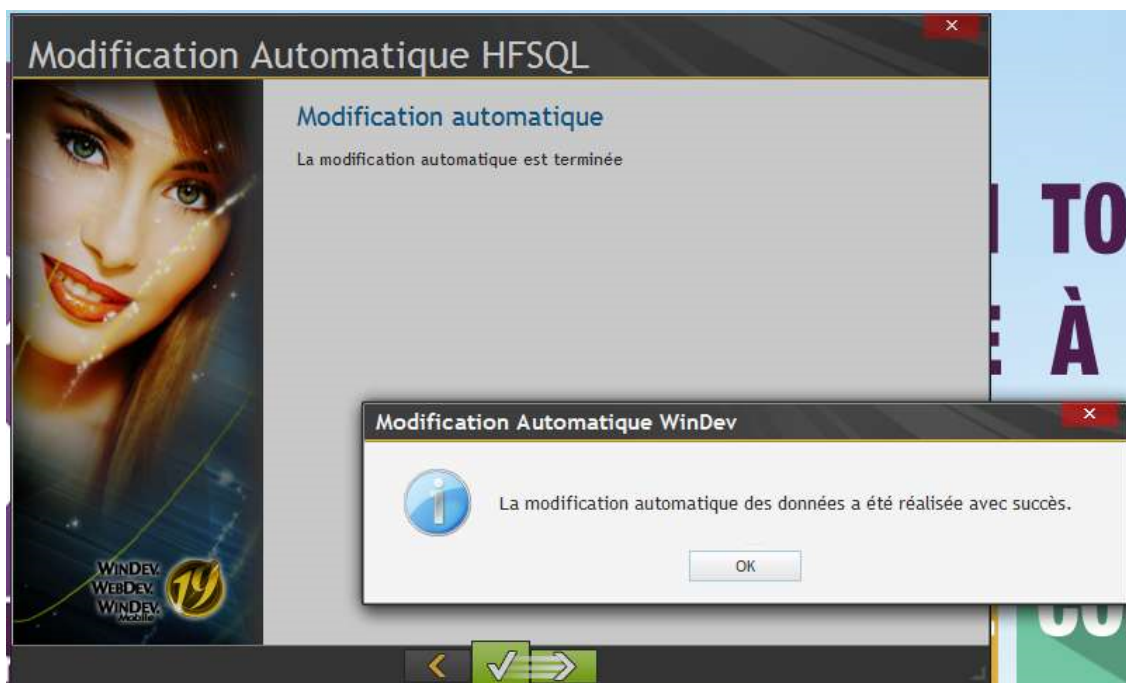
Modification Automatique HFSQL

Modification automatique

La modification automatique est terminée

WINDEV
WEBDEV
WINDEV Mobile
19

TO
E À

Modification Automatique WinDev

La modification automatique des données a été réalisée avec succès.

OK